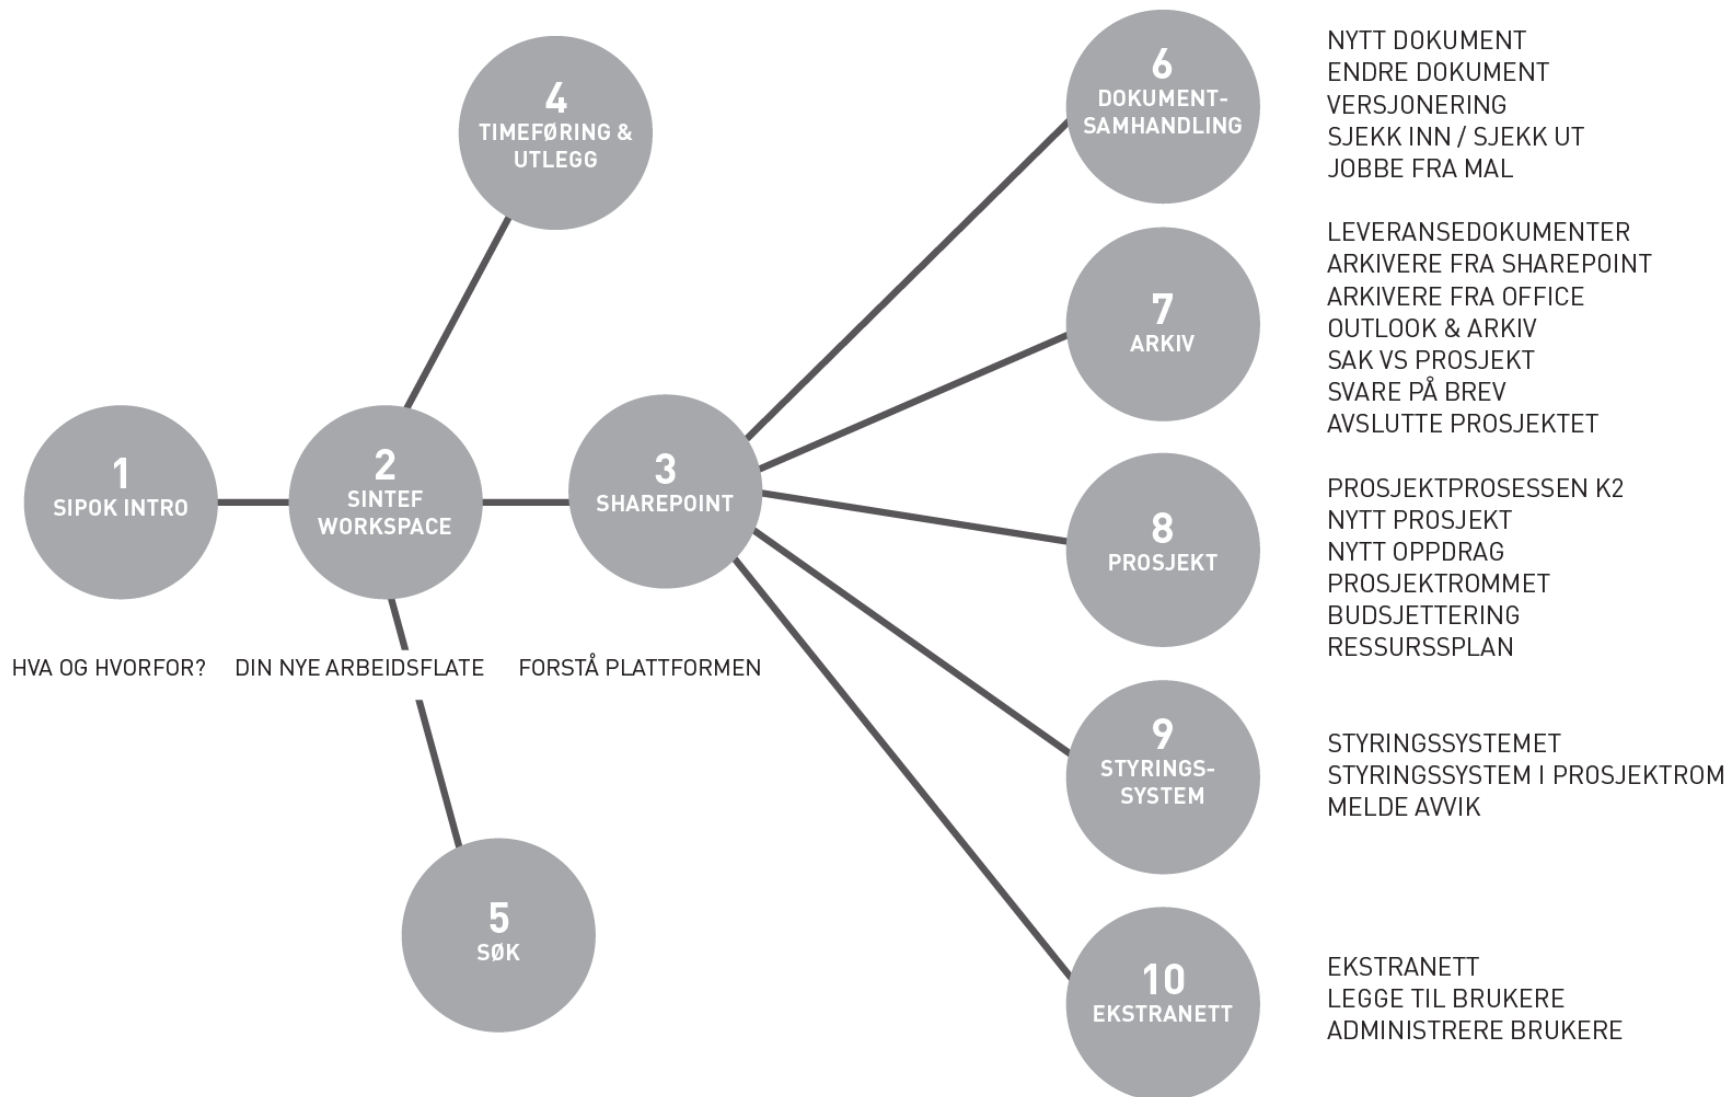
4
TIMEFØRING & UTLEGG

6
DOKUMENT-SAMHANDLING

NYTT DOKUMENT
ENDRE DOKUMENT
VERSJONERING
SJEKK INN / SJEKK UT
JOBBE FRA MAL

7
ARKIV

LEVERANSEDOKUMENTER
ARKIVERE FRA SHAREPOINT
ARKIVERE FRA OFFICE
OUTLOOK & ARKIV
SAK VS PROSJEKT
SVARE PÅ BREV
AVSLUTTE PROSJEKTET

1
SIPOK INTRO

2
SINTEF WORKSPACE

3
SHAREPOINT

8
PROSJEKT

PROSJEKTPROSESSEN K2
NYTT PROSJEKT
NYTT OPPDRAG
PROSJEKTROMMET
BUDSJETTERING
RESSURSSPLAN

HVA OG HVORFOR?

DIN NYE ARBEIDSFLATE

FORSTÅ PLATTFORMEN

9
STYRINGS-SYSTEM

STYRINGSSYSTEMET
STYRINGSSYSTEM I PROSJEKTROM
MELDE AVVIK

5
SØK

10
EKSTRANETT

EKSTRANETT
LEGGE TIL BRUKERE
ADMINISTRERE BRUKERE